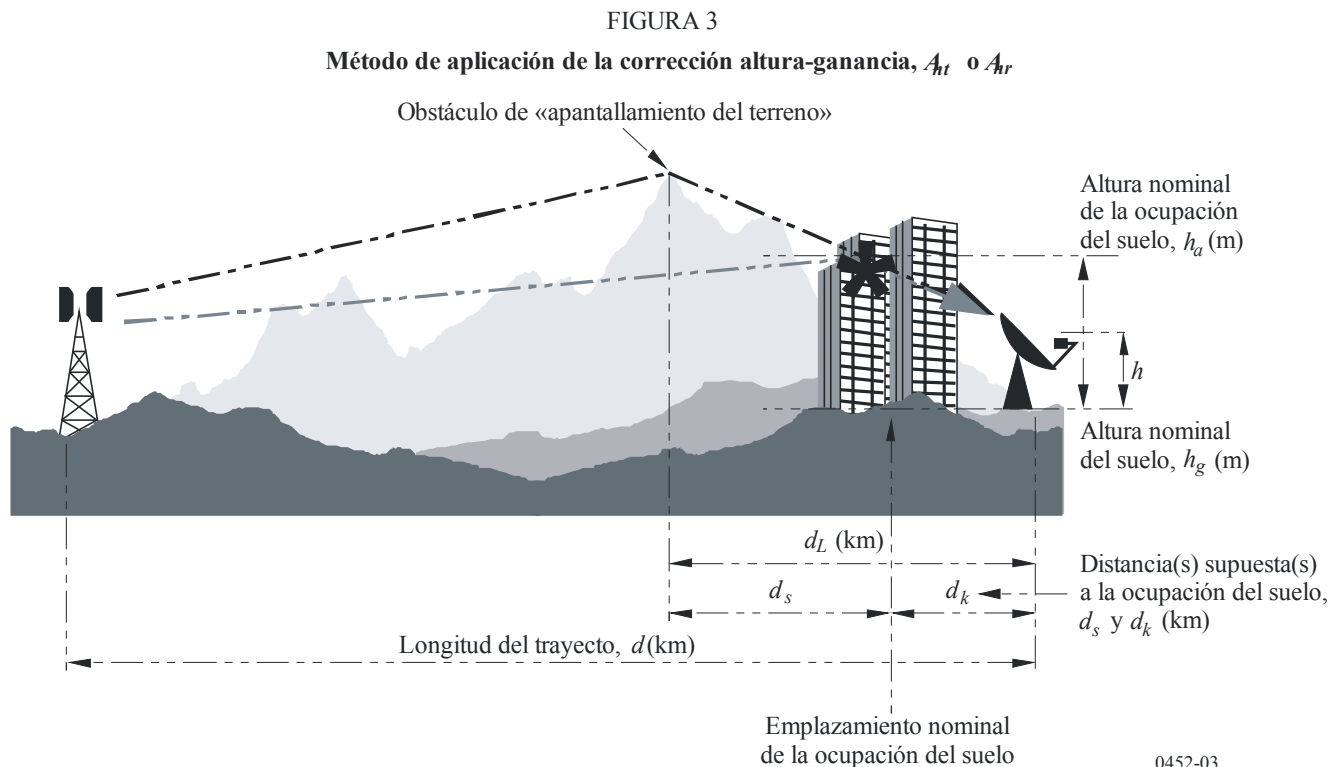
FIGURA 3

**Método de aplicación de la corrección altura-ganancia, $A_{ht}$ o $A_{hr}$**

Obstáculo de «apantallamiento del terreno»

Altura nominal de la ocupación del suelo, $h_a$ (m)

$h$

Altura nominal del suelo, $h_g$ (m)

$d_L$ (km)

Distancia(s) supuesta(s) a la ocupación del suelo, $d_s$ y $d_k$ (km)

$d_s$

$d_k$

Longitud del trayecto, $d$ (km)

Emplazamiento nominal de la ocupación del suelo

0452-03